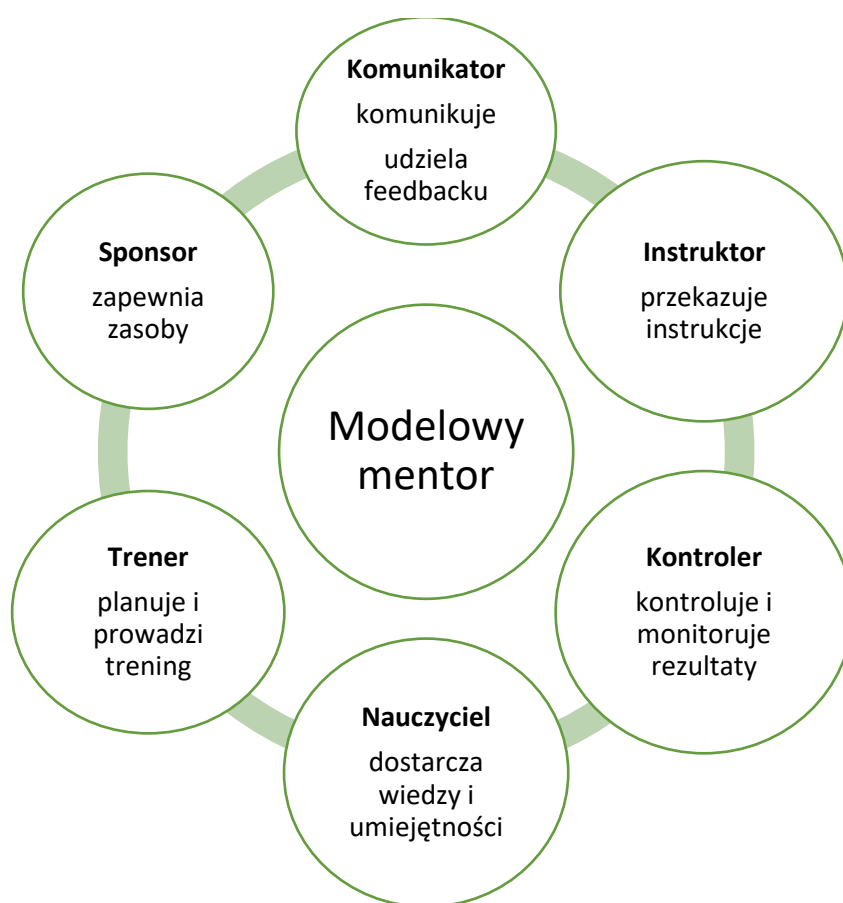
**Komunikator**
komunikuje
udziela feedbacku

**Instruktor**
przekazuje instrukcje

**Kontroler**
kontroluje i monitoruje rezultaty

**Nauczyciel**
dostarcza wiedzy i umiejętności

**Trener**
planuje i prowadzi trening

**Sponsor**
zapewnia zasoby

Modelowy mentor